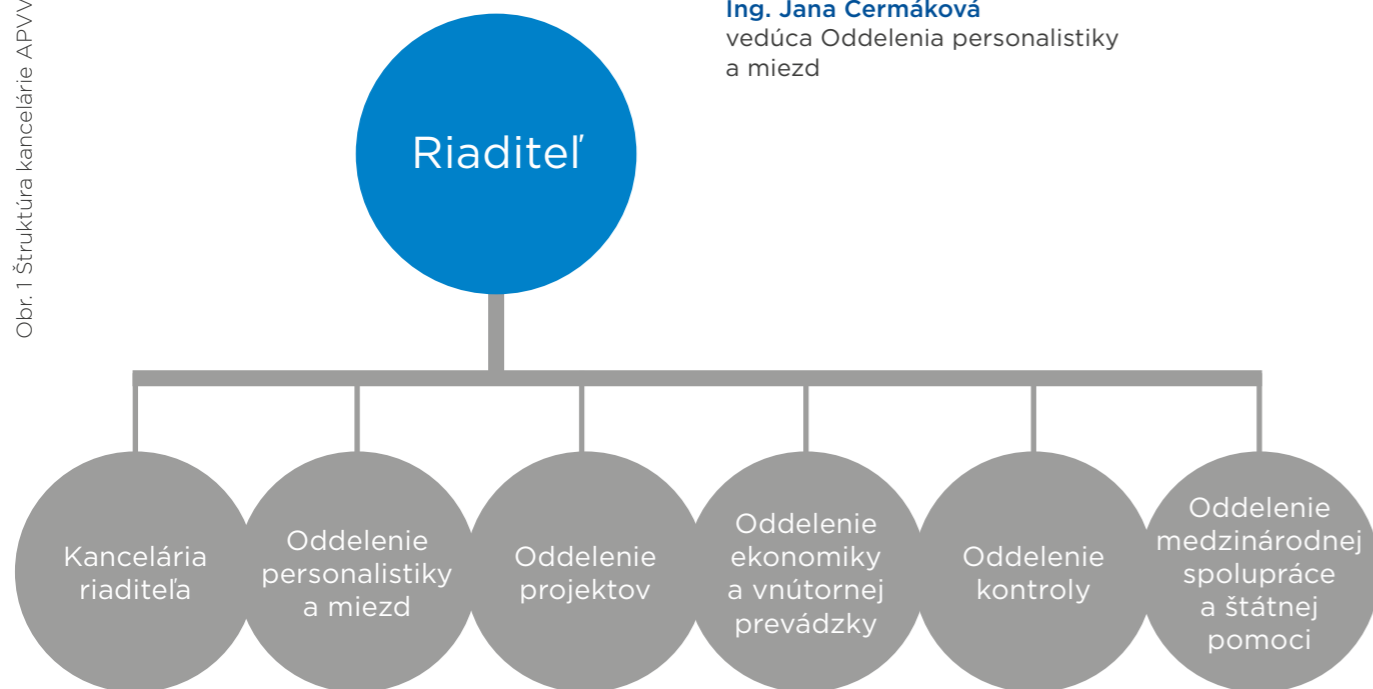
Obr. 1 Štruktúra kancelárie APVV

Ing. Jana Čermáková
vedúca Oddelenia personalistiky a miezd

Riaditeľ

Kancelária riaditeľa

Oddelenie personalistiky a miezd

Oddelenie projektov

Oddelenie ekonomiky a vnútornej prevádzky

Oddelenie kontroly

Oddelenie medzinárodnej spolupráce a štátnej pomoci